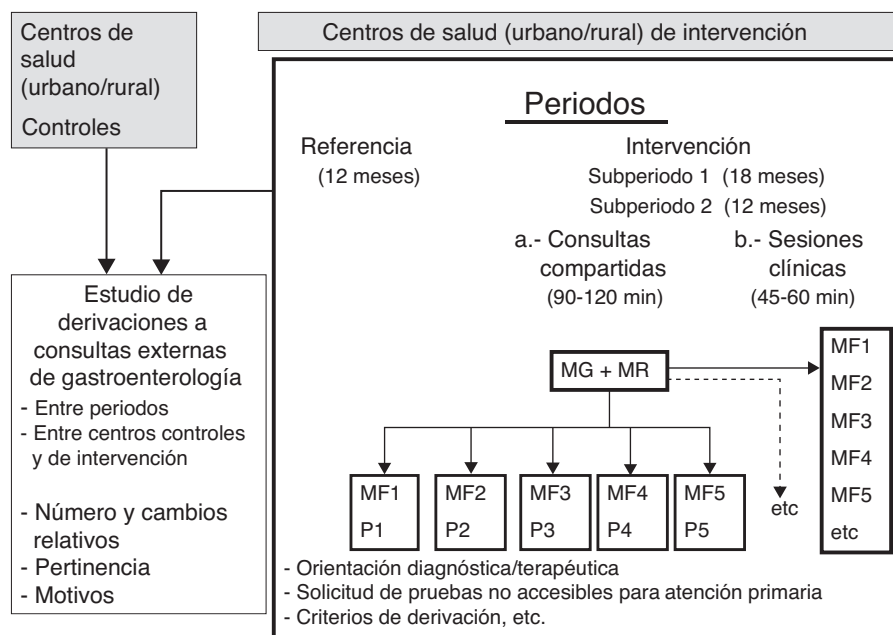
Centros de salud (urbano/rural)
Controles

Centros de salud (urbano/rural) de intervención

Periodos

Referencia
(12 meses)

Intervención
Subperiodo 1 (18 meses)
Subperiodo 2 (12 meses)

a.- Consultas compartidas
(90-120 min)

b.- Sesiones clínicas
(45-60 min)

MG + MR

MF1
MF2
MF3
MF4
MF5
etc

| MF1 | MF2 | MF3 | MF4 | MF5 |
|---|---|---|---|---|
| P1 | P2 | P3 | P4 | P5 |

etc

- Orientación diagnóstica/terapéutica
- Solicitud de pruebas no accesibles para atención primaria
- Criterios de derivación, etc.

Estudio de derivaciones a consultas externas de gastroenterología
- Entre periodos
- Entre centros controles y de intervención

- Número y cambios relativos
- Pertinencia
- Motivos